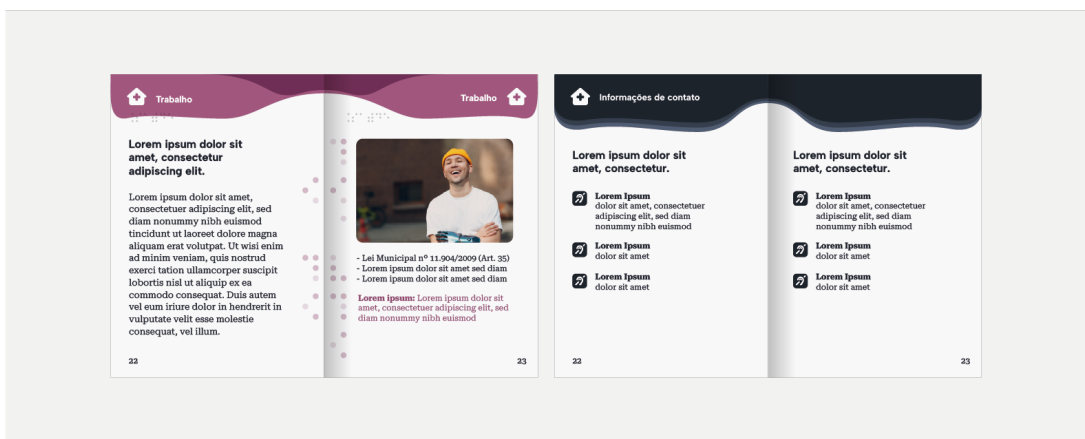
Trabalho

Lorem ipsum dolor sit amet, consectetur adipiscing elit.

Lorem ipsum dolor sit amet, consectetuer adipiscing elit, sed diam nonummy nibh euismod tincidunt ut laoreet dolore magna aliquam erat volutpat. Ut wisi enim ad minim veniam, quis nostrud exerci tation ullamcorper suscipit lobortis nisl ut aliquip ex ea commodo consequat. Duis autem vel eum iriure dolor in hendrerit in vulputate velit esse molestie consequat, vel illum.

22

Trabalho

- Lei Municipal nº 11.904/2009 (Art. 35)
- Lorem ipsum dolor sit amet sed diam
- Lorem ipsum dolor sit amet sed diam

Lorem ipsum: Lorem ipsum dolor sit amet, consectetuer adipiscing elit, sed diam nonummy nibh euismod

23

Informações de contato

Lorem ipsum dolor sit amet, consectetur.

Lorem Ipsum
dolor sit amet, consectetuer adipiscing elit, sed diam nonummy nibh euismod

Lorem Ipsum
dolor sit amet

Lorem Ipsum
dolor sit amet

22

Lorem ipsum dolor sit amet, consectetur.

Lorem Ipsum
dolor sit amet, consectetuer adipiscing elit, sed diam nonummy nibh euismod

Lorem Ipsum
dolor sit amet

Lorem Ipsum
dolor sit amet

23